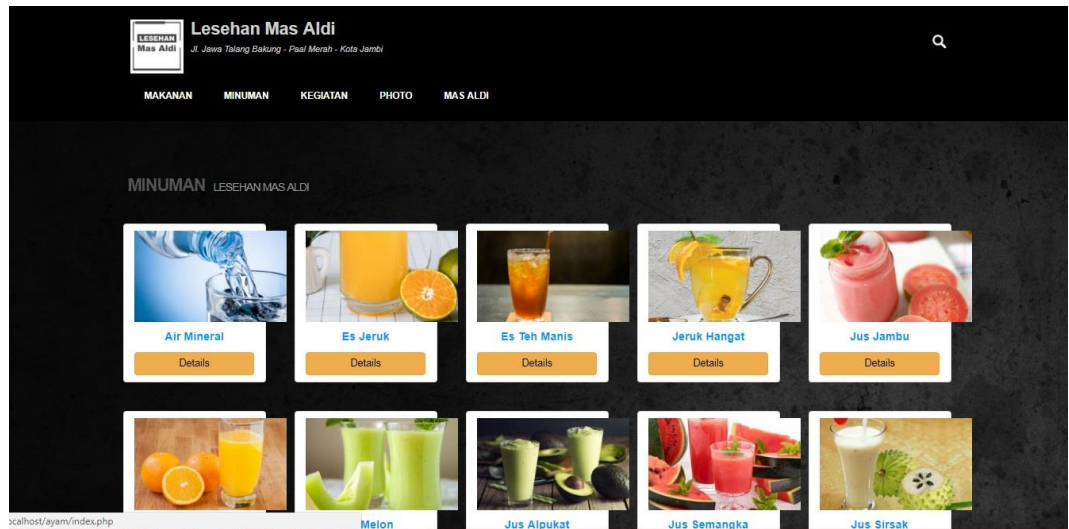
LESEHAN
Mas Aldi

Lesehan Mas Aldi

Jl. Jawa Talang Bakung - Psal Merah - Kota Jambi

MAKANAN MINUMAN KEGIATAN PHOTO MAS ALDI

MINUMAN LESEHAN MAS ALDI

Air Mineral
Details

Es Jeruk
Details

Es Teh Manis
Details

Jeruk Hangat
Details

Jus Jambu
Details

ocalhost/ayam/index.php

Melon

Jus Alpukat

Jus Semangka

Jus Sirsak